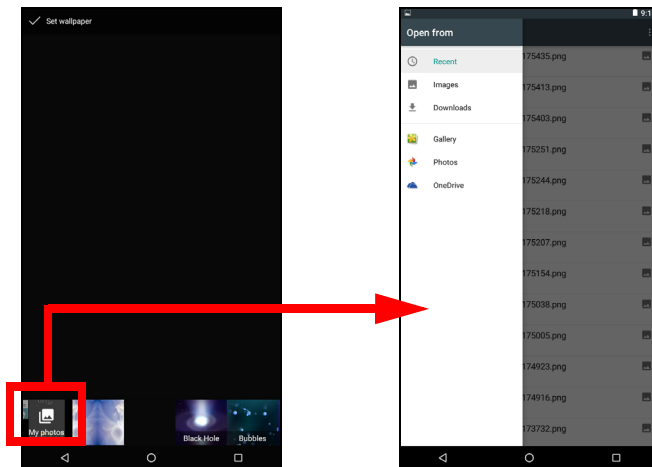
Set wallpaper

My photos

Black Hole

Bubbles

9:1

Open from

Recent

Images

Downloads

Gallery

Photos

OneDrive

175435.png

175413.png

175403.png

175251.png

175244.png

175218.png

175207.png

175154.png

175038.png

175005.png

174923.png

174916.png

173732.png